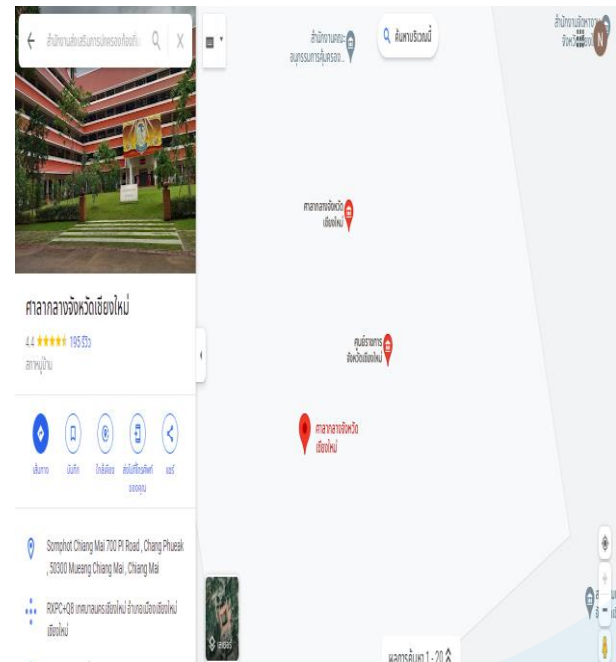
สำนักงานส่งเสริมการปกครองท้องถิ่...

ค้นหาบริเวณนี้

สำนักงานคณะอนุกรรมการคุ้มครอง...

ศาลากลางจังหวัดเชียงใหม่

ศาลากลางจังหวัดเชียงใหม่

4.4 ★★★★★ 195 รีวิว

สถานที่ราชการ

ศาลากลางจังหวัดเชียงใหม่

ศูนย์ราชการจังหวัดเชียงใหม่

เส้นทาง บันทึก ใกล้เคียง ส่งไปยังโทรศัพท์ของคุณ แชร์

Somphot Chiang Mai 700 Pi Road , Chang Phueak , 50300 Mueang Chiang Mai , Chiang Mai

RXPC+Q8 เทศบาลนครเชียงใหม่ อำเภอเมืองเชียงใหม่ เชียงใหม่

เลเยอร์

ผลการค้นหา 1 - 20